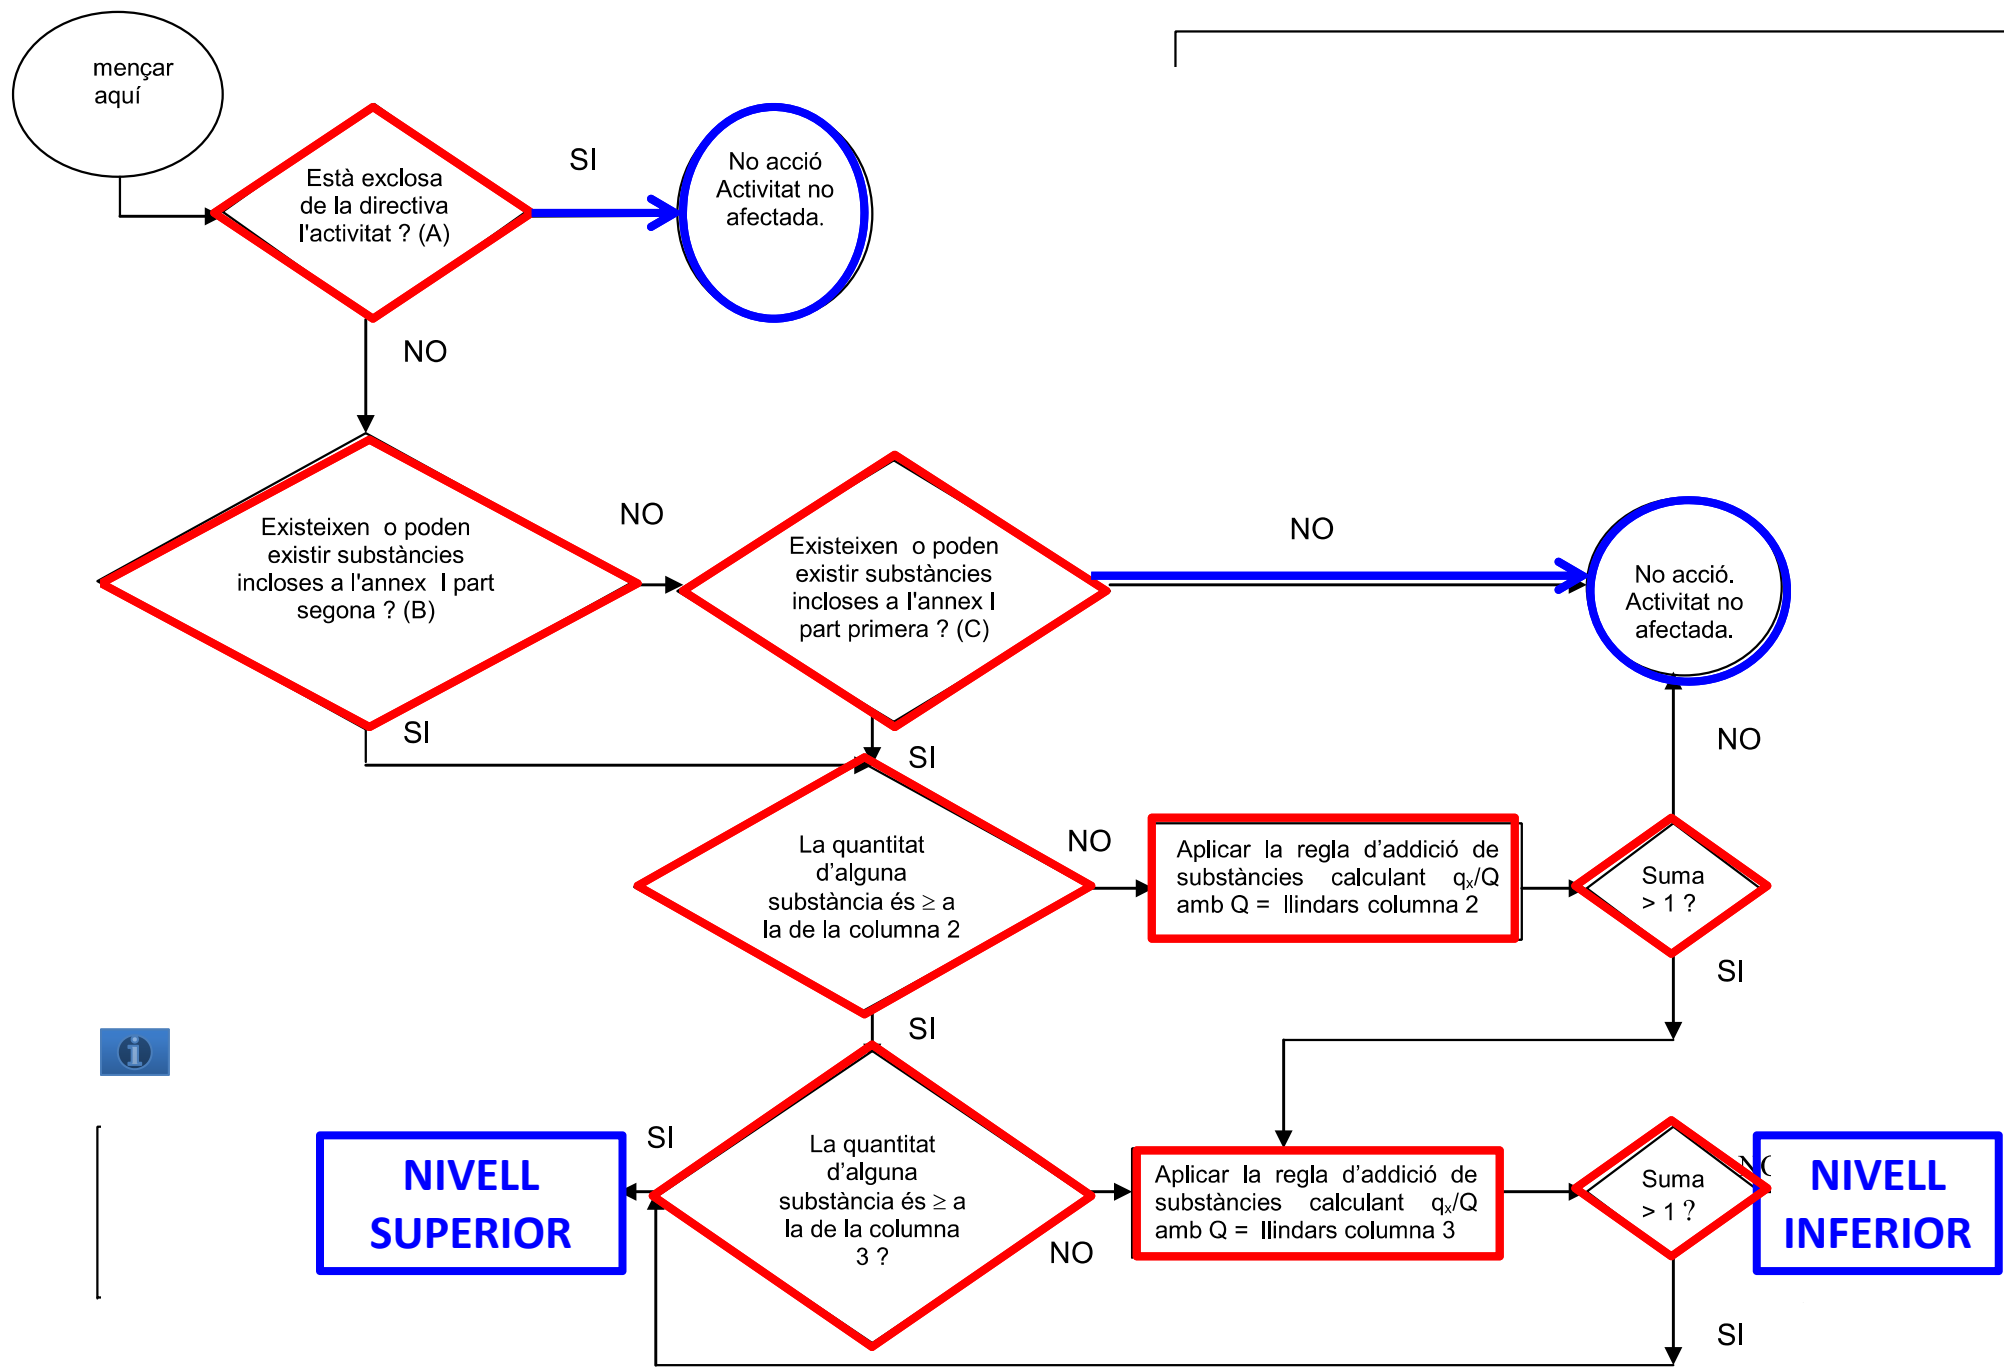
mençar aquí

Està exclosa de la directiva l'activitat ? (A)

SI

No acció Activitat no afectada.

NO

Existeixen o poden existir substàncies incloses a l'annex I part segona ? (B)

NO

Existeixen o poden existir substàncies incloses a l'annex I part primera ? (C)

NO

No acció. Activitat no afectada.

SI

SI

NO

La quantitat d'alguna substància és ≥ a la de la columna 2

NO

Aplicar la regla d'addició de substàncies calculant $q_x/Q$ amb Q = llindars columna 2

Suma > 1 ?

SI

SI

SI

NIVELL SUPERIOR

La quantitat d'alguna substància és ≥ a la de la columna 3 ?

NO

Aplicar la regla d'addició de substàncies calculant $q_x/Q$ amb Q = llindars columna 3

Suma > 1 ?

N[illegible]

NIVELL INFERIOR

SI